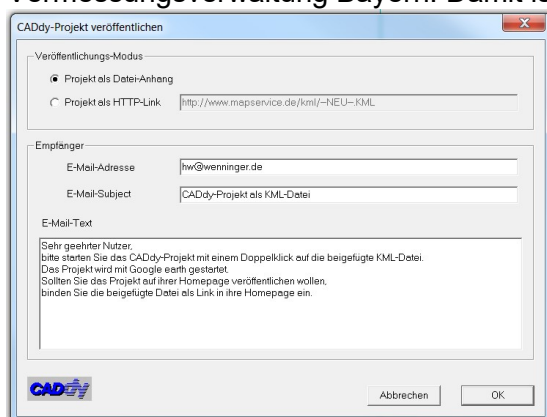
Vermessungsverwaltung Bayern. Damit k

CADdy-Projekt veröffentlichen

Veröffentlichungs-Modus

Projekt als Datei-Anhang

Projekt als HTTP-Link http://www.mapservice.de/kml/--NEU--KML

Empfänger

E-Mail-Adresse hw@wenninger.de

E-Mail-Subject CADdy-Projekt als KML-Datei

E-Mail-Text

Sehr geehrter Nutzer,
bitte starten Sie das CADdy-Projekt mit einem Doppelklick auf die beigefügte KML-Datei.
Das Projekt wird mit Google earth gestartet.
Sollten Sie das Projekt auf ihrer Homepage veröffentlichen wollen,
binden Sie die beigefügte Datei als Link in ihre Homepage ein.

CADdy

Abbrechen

OK